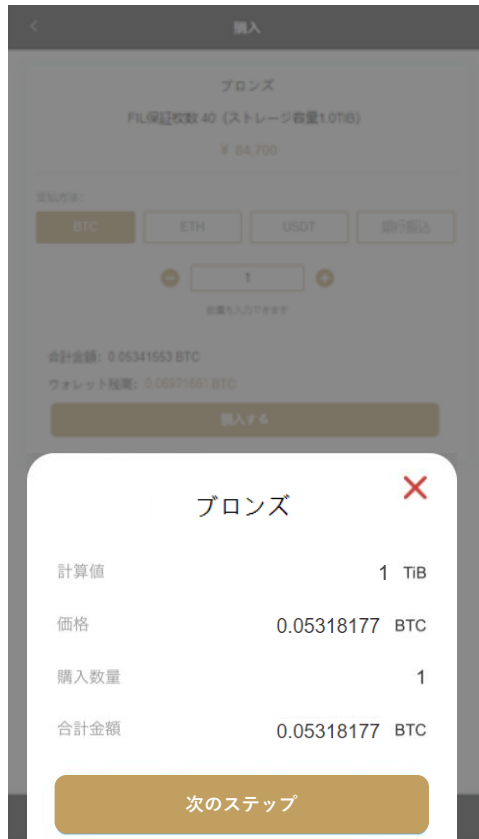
<
購入

ブロンズ

FIL保証枚数 40（ストレージ容量1.0TiB）

¥ 84,700

支払方法:

BTC ETH USDT 銀行振込

1

数量を入力できます

合計金額: 0.05341553 BTC

ウォレット残高: 0.0087166* BTC

購入する

ブロンズ

計算値 1 TiB

価格 0.05318177 BTC

購入数量 1

合計金額 0.05318177 BTC

次のステップ